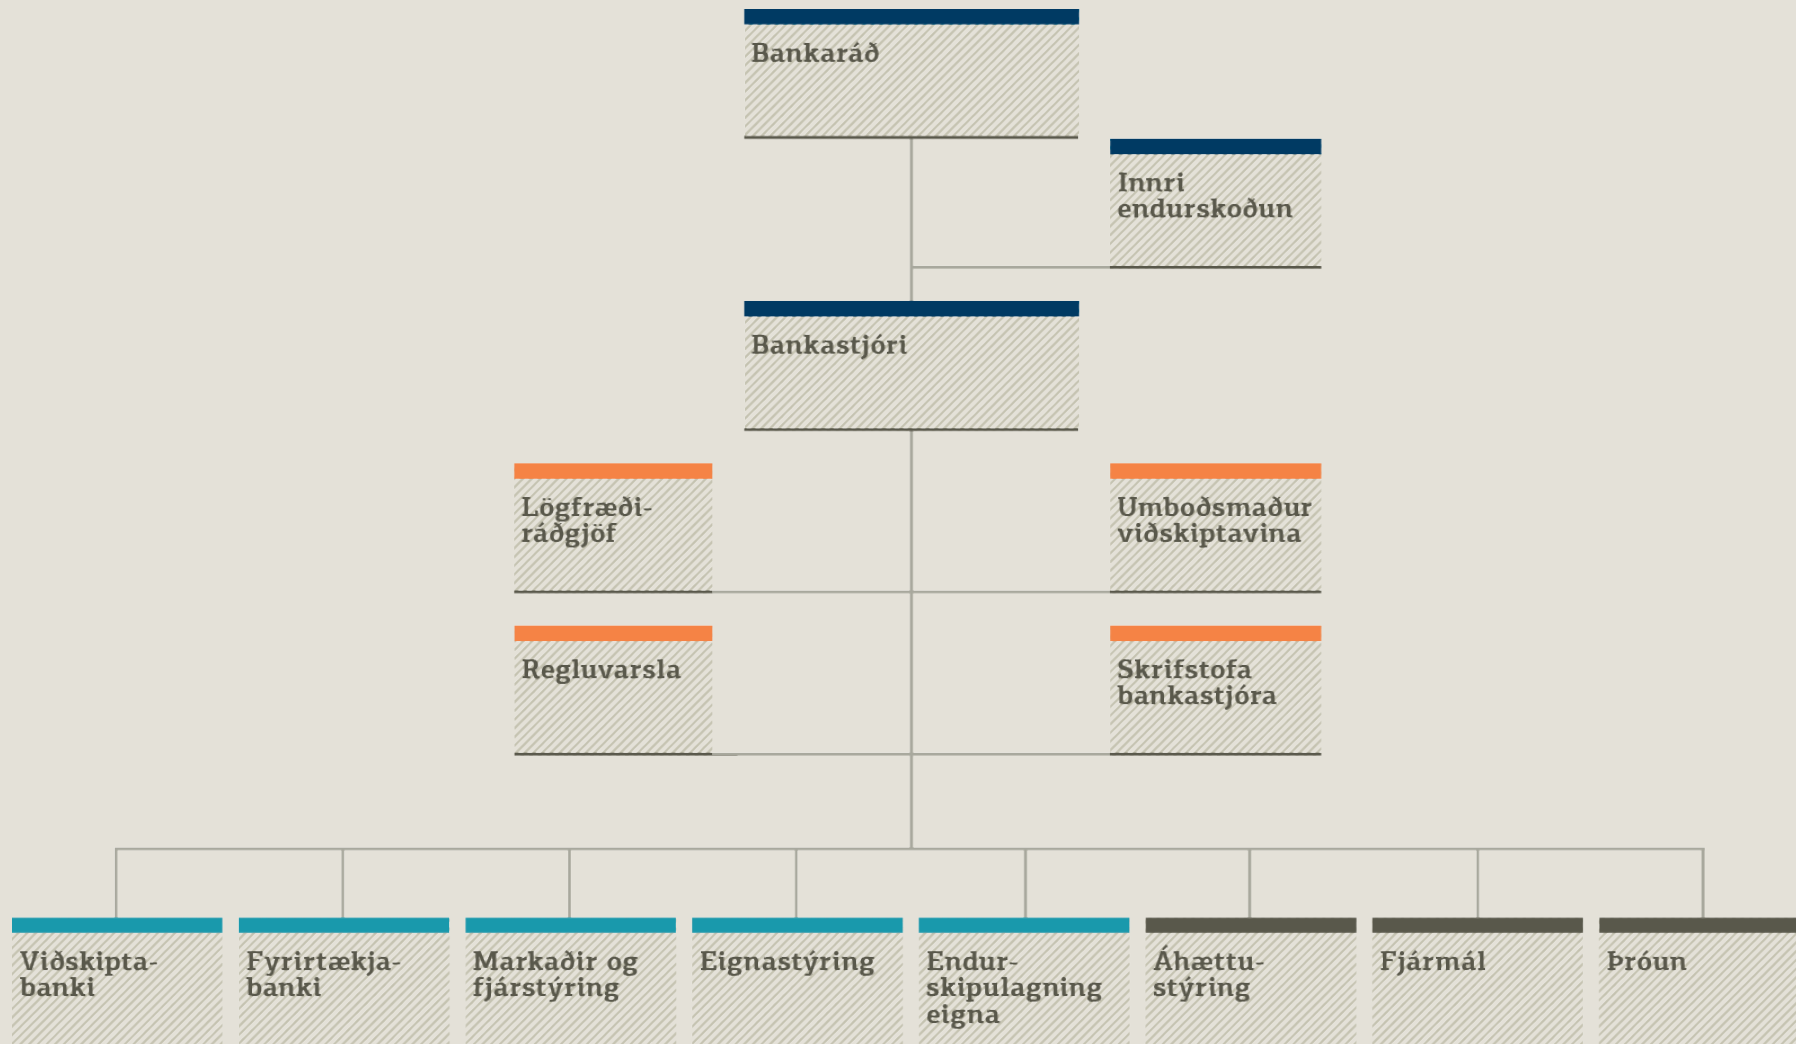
Bankaráð

Innri endurskoðun

Bankastjóri

Lögfræðiráðgjöf

Umboðsmaður viðskiptavina

Regluvarsla

Skrifstofa bankastjóra

Viðskiptabanki

Fyrirtækjabanki

Markaðir og fjárstýring

Eignastýring

Endurskipulagning eigna

Áhættustýring

Fjármál

Þróun